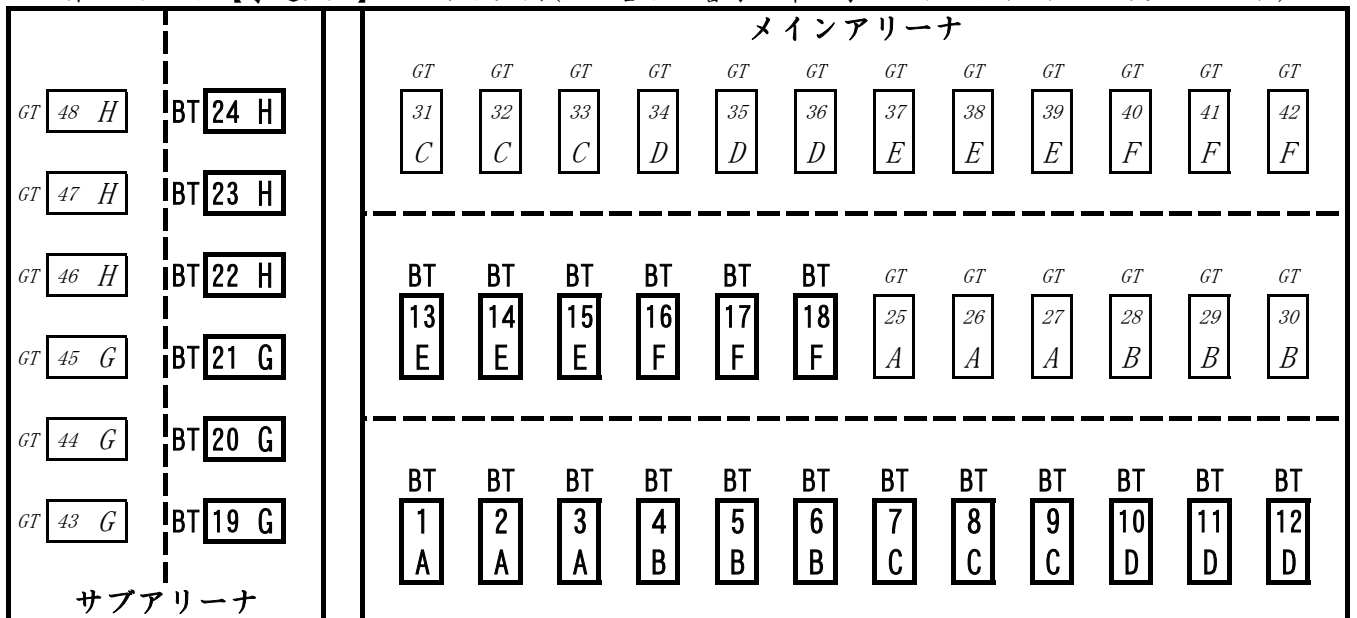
メインアリーナ

GT 31 C
GT 32 C
GT 33 C
GT 34 D
GT 35 D
GT 36 D
GT 37 E
GT 38 E
GT 39 E
GT 40 F
GT 41 F
GT 42 F

BT 13 E
BT 14 E
BT 15 E
BT 16 F
BT 17 F
BT 18 F
GT 25 A
GT 26 A
GT 27 A
GT 28 B
GT 29 B
GT 30 B

BT 1 A
BT 2 A
BT 3 A
BT 4 B
BT 5 B
BT 6 B
BT 7 C
BT 8 C
BT 9 C
BT 10 D
BT 11 D
BT 12 D

GT 48 H
BT 24 H
GT 47 H
BT 23 H
GT 46 H
BT 22 H
GT 45 G
BT 21 G
GT 44 G
BT 20 G
GT 43 G
BT 19 G

サブアリーナ